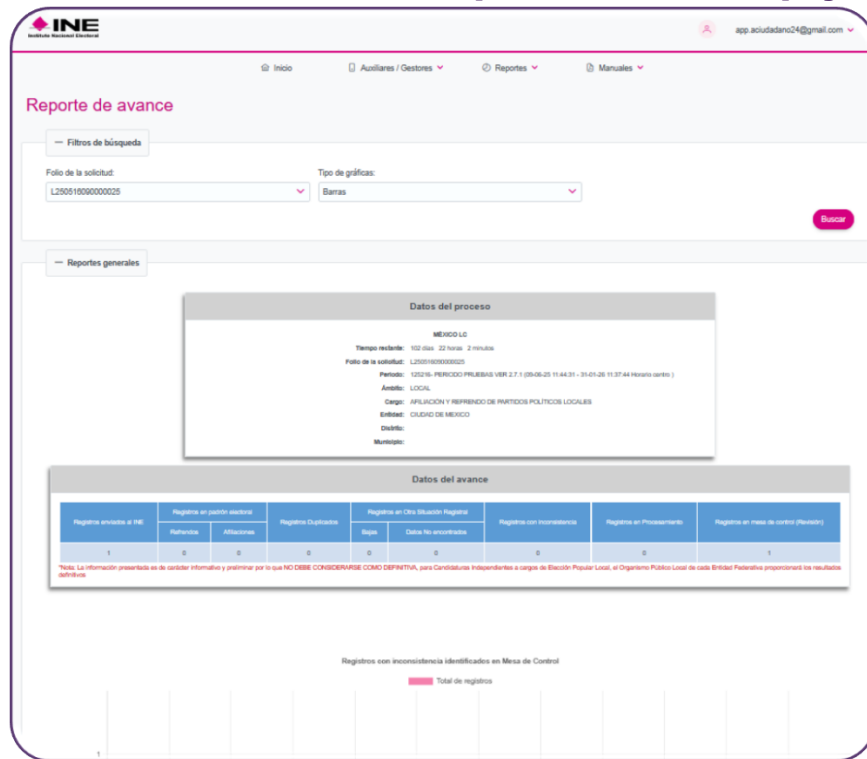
INE
Instituto Nacional Electoral

app.aciudadano24@gmail.com

Inicio
Auxiliares / Gestores
Reportes
Manuales

Reporte de avance

— Filtros de búsqueda

Folio de la solicitud:
L250516090000025

Tipo de gráficas:
Barras

Buscar

— Reportes generales

Datos del proceso

MÉXICO LC
Tiempo restante: 102 días 22 horas 2 minutos
Folio de la solicitud: L250516090000025
Periodo: 125216- PERIODO PRUEBAS VER 2.7.1 (09-06-25 11:44:31 - 31-01-26 11:37:44 Horario centro )
Ámbito: LOCAL
Cargo: AFILIACIÓN Y REFRENDO DE PARTIDOS POLÍTICOS LOCALES
Entidad: CIUDAD DE MEXICO
Distrito:
Municipio:

Datos del avance

| Registros enviados al INE | Registros en padrón electoral: Refrendos | Registros en padrón electoral: Afiliaciones | Registros Duplicados | Registros en Otra Situación Registral: Bajas | Registros en Otra Situación Registral: Datos No encontrados | Registros con inconsistencia | Registros en Procesamiento | Registros en mesa de control (Revisión) |
|---|---|---|---|---|---|---|---|---|
| 1 | 0 | 0 | 0 | 0 | 0 | 0 | 0 | 1 |

*Nota: La información presentada es de carácter informativo y preliminar por lo que NO DEBE CONSIDERARSE COMO DEFINITIVA, para Candidaturas Independientes a cargos de Elección Popular Local, el Organismo Público Local de cada Entidad Federativa proporcionará los resultados definitivos.

Registros con inconsistencia identificados en Mesa de Control
Total de registros
1